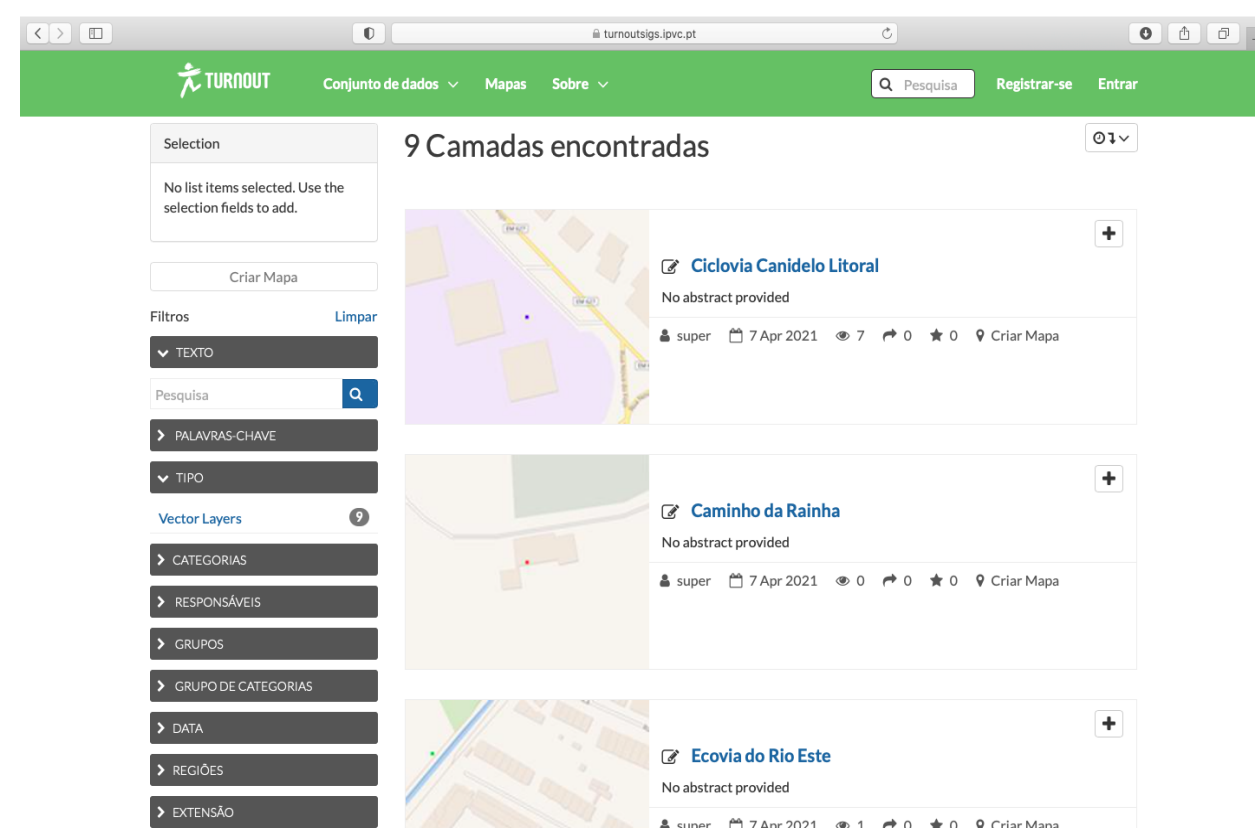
turnoutsigs.ipvc.pt

TURNOUT Conjunto de dados Mapas Sobre Pesquisa Registrar-se Entrar

Selection

No list items selected. Use the selection fields to add.

Criar Mapa

Filtros Limpar

TEXTO

Pesquisa

PALAVRAS-CHAVE

TIPO

Vector Layers 9

CATEGORIAS

RESPONSÁVEIS

GRUPOS

GRUPO DE CATEGORIAS

DATA

REGIÕES

EXTENSÃO

9 Camadas encontradas

Ciclovia Canidelo Litoral

No abstract provided

super 7 Apr 2021 7 0 0 Criar Mapa

Caminho da Rainha

No abstract provided

super 7 Apr 2021 0 0 0 Criar Mapa

Ecovia do Rio Este

No abstract provided

super 7 Apr 2021 1 0 0 Criar Mapa